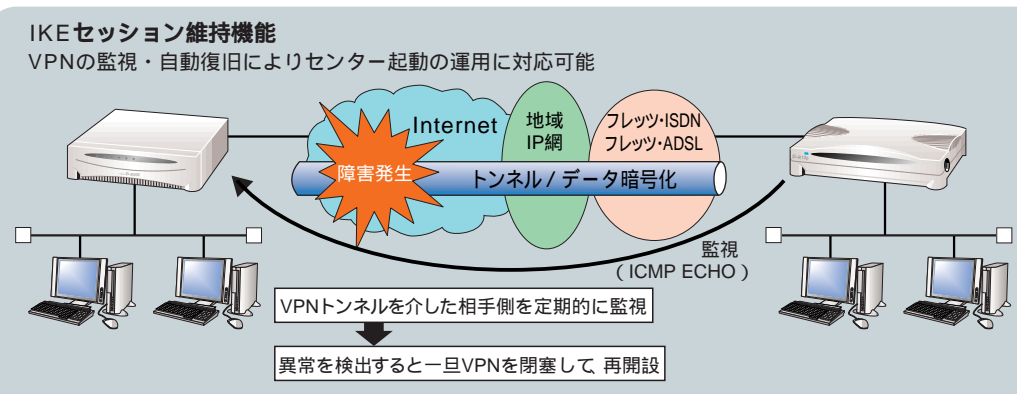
IKEセッション維持機能
VPNの監視・自動復旧によりセンター起動の運用に対応可能

Internet
地域
IP網
フレッツ･ISDN
フレッツ･ADSL
障害発生
トンネル / データ暗号化
監視
( ICMP ECHO )

VPNトンネルを介した相手側を定期的に監視
異常を検出すると一旦VPNを閉塞して 再開設